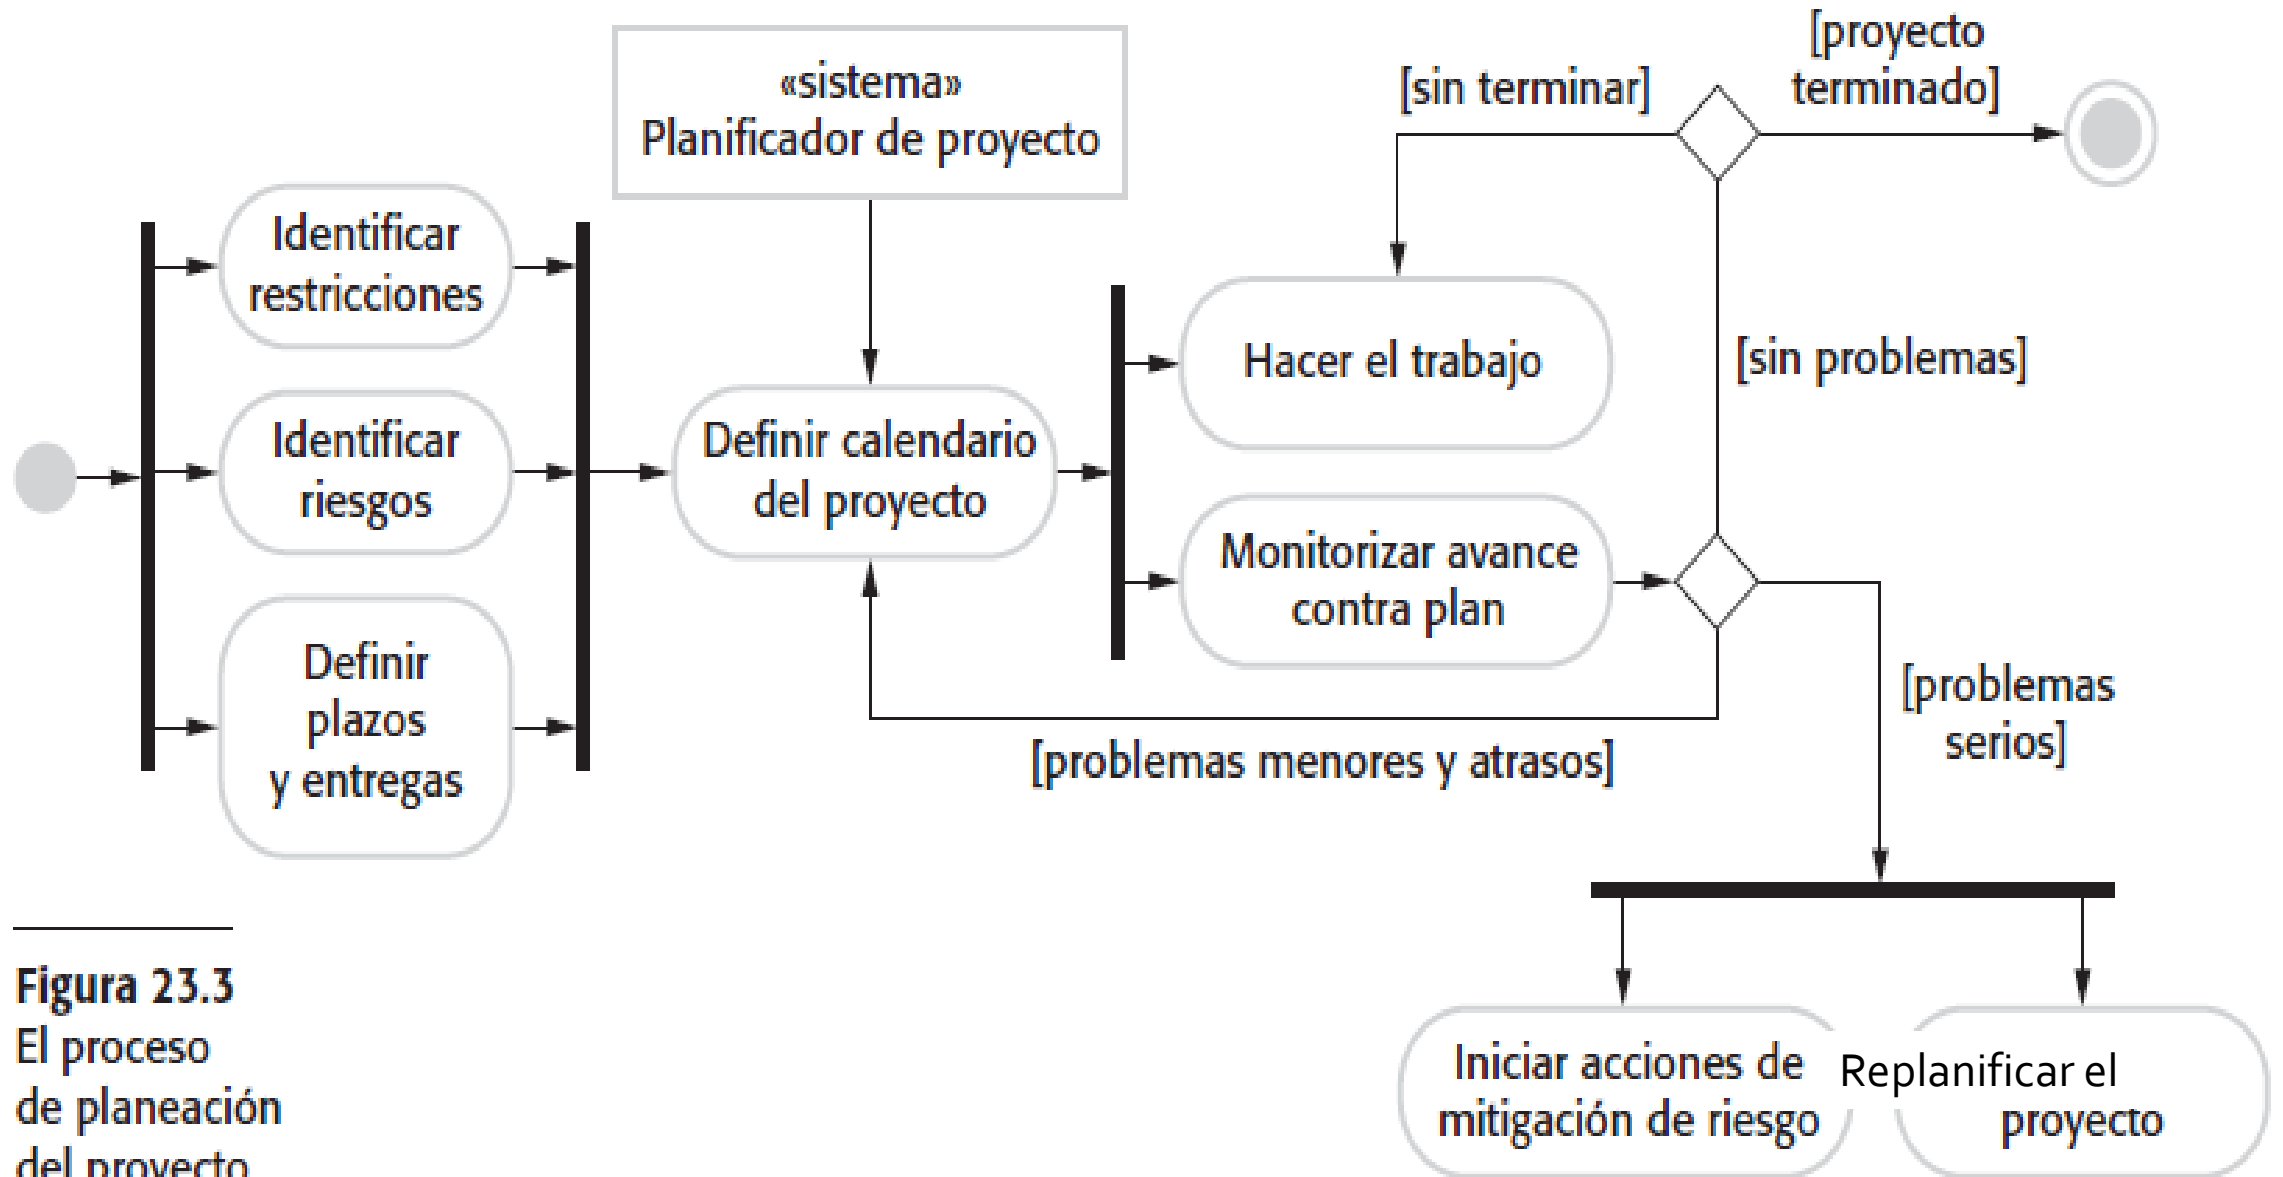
«sistema»
Planificador de proyecto

[sin terminar]

[proyecto terminado]

Identificar restricciones

Identificar riesgos

Definir plazos y entregas

Definir calendario del proyecto

Hacer el trabajo

Monitorizar avance contra plan

[sin problemas]

[problemas serios]

[problemas menores y atrasos]

Iniciar acciones de mitigación de riesgo

Replanificar el proyecto

**Figura 23.3**
El proceso de planeación del proyecto